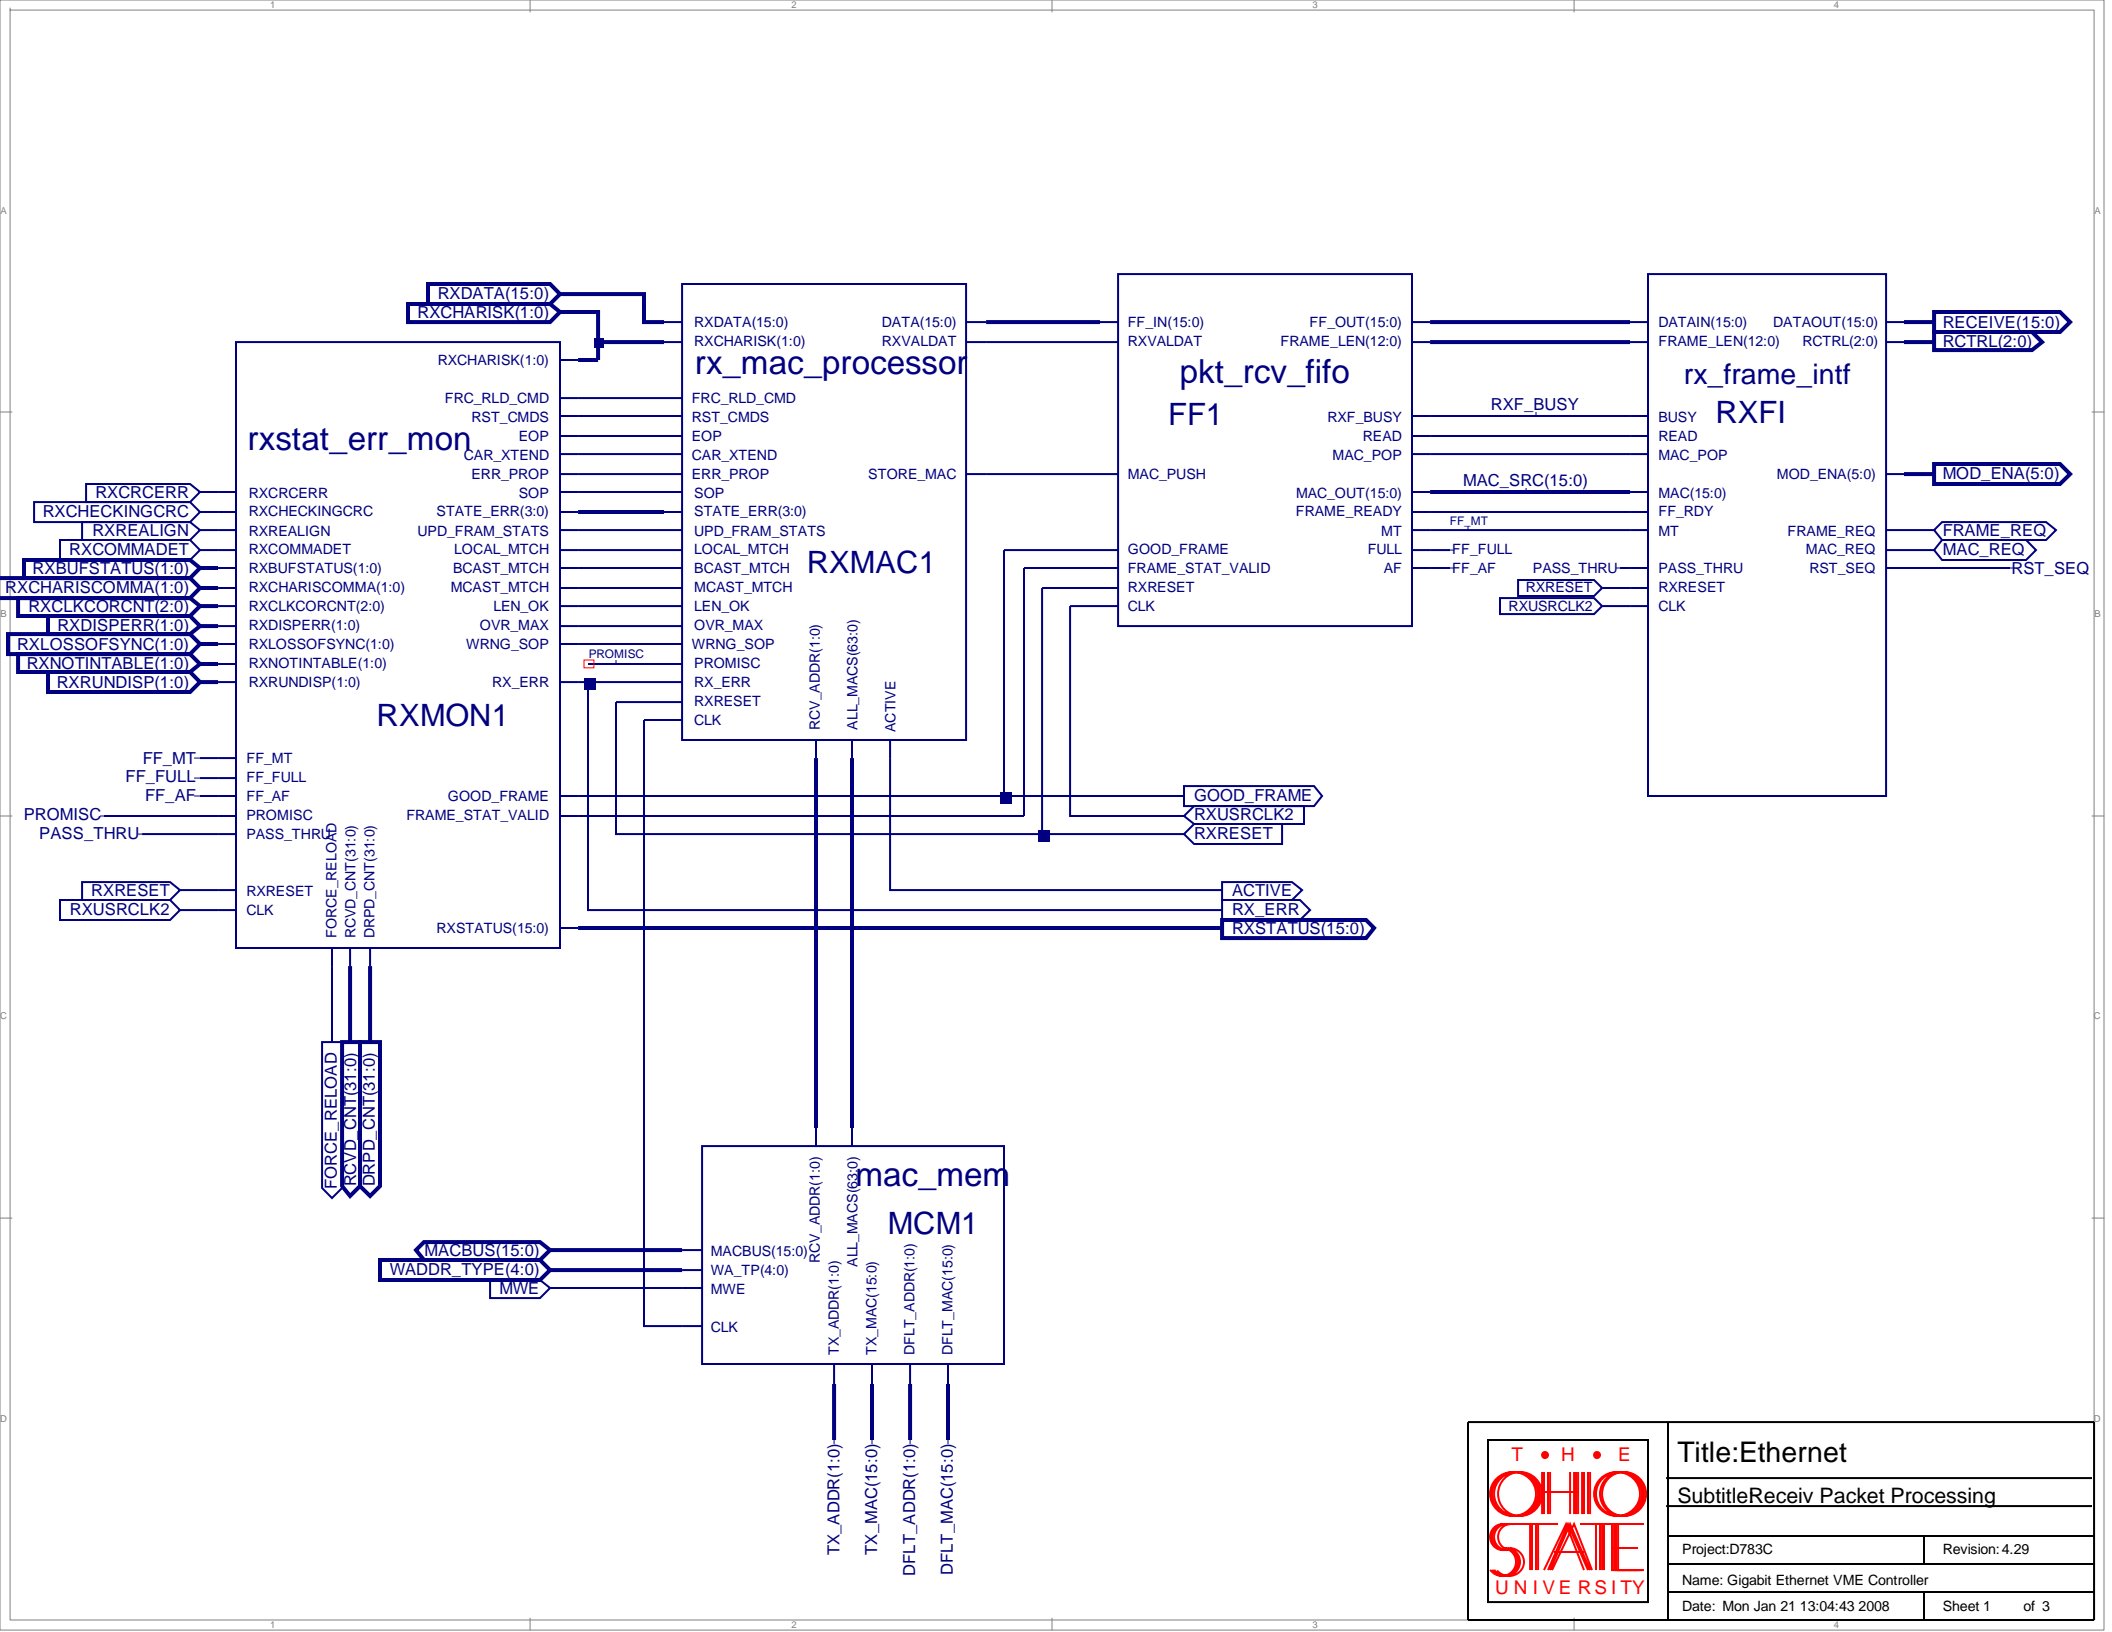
1 2 3 4

A A

B B

C C

D D

RXDATA(15:0)
RXCHARISK(1:0)

rxstat_err_mon
RXCHARISK(1:0)
FRC_RLD_CMD
RST_CMDS
EOP
CAR_XTEND
ERR_PROP
SOP
STATE_ERR(3:0)
UPD_FRAM_STATS
LOCAL_MTCH
BCAST_MTCH
MCAST_MTCH
LEN_OK
OVR_MAX
WRNG_SOP
RX_ERR
RXCRCERR
RXCHECKINGCRC
RXREALIGN
RXCOMMADET
RXBUFSTATUS(1:0)
RXCHARISCOMMA(1:0)
RXCLKCORCNT(2:0)
RXDISPERR(1:0)
RXLOSSOFSYNC(1:0)
RXNOTINTABLE(1:0)
RXRUNDISP(1:0)
RXMON1
FF_MT
FF_FULL
FF_AF
PROMISC
PASS_THRU
GOOD_FRAME
FRAME_STAT_VALID
RXRESET
CLK
FORCE_RELOAD
RCVD_CNT(31:0)
DRPD_CNT(31:0)
RXSTATUS(15:0)

RXCRCERR
RXCHECKINGCRC
RXREALIGN
RXCOMMADET
RXBUFSTATUS(1:0)
RXCHARISCOMMA(1:0)
RXCLKCORCNT(2:0)
RXDISPERR(1:0)
RXLOSSOFSYNC(1:0)
RXNOTINTABLE(1:0)
RXRUNDISP(1:0)
FF_MT
FF_FULL
FF_AF
PROMISC
PASS_THRU
RXRESET
RXUSRCLK2

PROMISC

rx_mac_processor
RXDATA(15:0)
RXCHARISK(1:0)
DATA(15:0)
RXVALDAT
FRC_RLD_CMD
RST_CMDS
EOP
CAR_XTEND
ERR_PROP
STORE_MAC
SOP
STATE_ERR(3:0)
UPD_FRAM_STATS
LOCAL_MTCH
BCAST_MTCH
MCAST_MTCH
LEN_OK
OVR_MAX
WRNG_SOP
PROMISC
RX_ERR
RXRESET
CLK
RXMAC1
RCV_ADDR(1:0)
ALL_MACS(63:0)
ACTIVE

pkt_rcv_fifo
FF1
FF_IN(15:0)
RXVALDAT
FF_OUT(15:0)
FRAME_LEN(12:0)
RXF_BUSY
READ
MAC_POP
MAC_PUSH
MAC_OUT(15:0)
FRAME_READY
MT
FULL
AF
GOOD_FRAME
FRAME_STAT_VALID
RXRESET
CLK

RXF_BUSY
MAC_SRC(15:0)
FF_MT
FF_FULL
FF_AF
PASS_THRU
RXRESET
RXUSRCLK2

rx_frame_intf
RXFI
DATAIN(15:0)
FRAME_LEN(12:0)
DATAOUT(15:0)
RCTRL(2:0)
BUSY
READ
MAC_POP
MOD_ENA(5:0)
MAC(15:0)
FF_RDY
MT
FRAME_REQ
MAC_REQ
PASS_THRU
RST_SEQ
RXRESET
CLK

RECEIVE(15:0)
RCTRL(2:0)
MOD_ENA(5:0)
FRAME_REQ
MAC_REQ
RST_SEQ

GOOD_FRAME
RXUSRCLK2
RXRESET
ACTIVE
RX_ERR
RXSTATUS(15:0)

FORCE_RELOAD
RCVD_CNT(31:0)
DRPD_CNT(31:0)

mac_mem
MCM1
RCV_ADDR(1:0)
ALL_MACS(63:0)
MACBUS(15:0)
WA_TP(4:0)
MWE
CLK
TX_ADDR(1:0)
TX_MAC(15:0)
DFLT_ADDR(1:0)
DFLT_MAC(15:0)

MACBUS(15:0)
WADDR_TYPE(4:0)
MWE

TX_ADDR(1:0)
TX_MAC(15:0)
DFLT_ADDR(1:0)
DFLT_MAC(15:0)

T • H • E
OHIO
STATE
UNIVERSITY

Title:Ethernet
SubtitleReceiv Packet Processing
| Project:D783C | Revision: 4.29 |
|---|---|
| Name: Gigabit Ethernet VME Controller | |
| Date: Mon Jan 21 13:04:43 2008 | Sheet 1 of 3 |